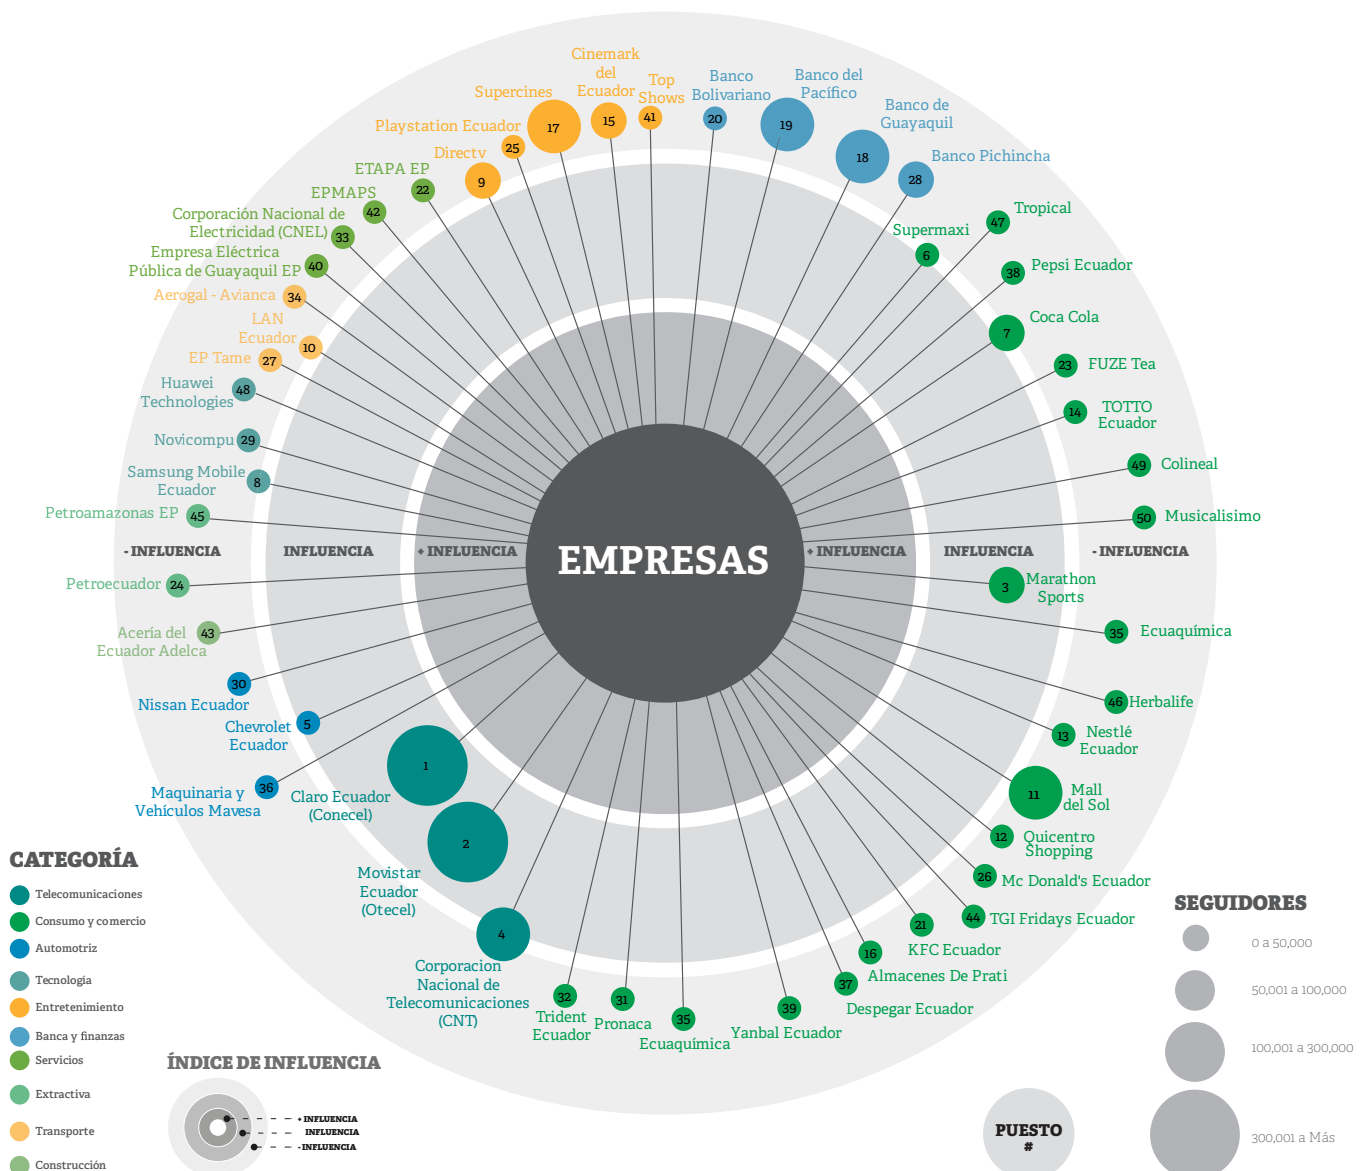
EMPRESAS

- INFLUENCIA
INFLUENCIA
+ INFLUENCIA
+ INFLUENCIA
INFLUENCIA
- INFLUENCIA

Cinemark del Ecuador 15
Top Shows 41
Banco Bolivariano 20
Banco del Pacífico 19
Banco de Guayaquil 18
Banco Pichincha 28
Supercines 17
Playstation Ecuador 25
Directv 9
ETAPA EP 22
EPMAPS 42
Corporación Nacional de Electricidad (CNEL) 33
Empresa Eléctrica Pública de Guayaquil EP 40
Aerogal - Avianca 34
LAN Ecuador 10
EP Tame 27
Huawei Technologies 48
Novicompu 29
Samsung Mobile Ecuador 8
Petroamazonas EP 45
Petroecuador 24
Acería del Ecuador Adelca 43
Nissan Ecuador 30
Chevrolet Ecuador 5
Maquinaria y Vehículos Mavesa 36
Claro Ecuador (Conecel) 1
Movistar Ecuador (Otecel) 2
Corporacion Nacional de Telecomunicaciones (CNT) 4
Trident Ecuador 32
Pronaca 31
Ecuaquímica 35
Yanbal Ecuador 39
Despegar Ecuador 37
Almacenes De Prati 16
KFC Ecuador 21
TGI Fridays Ecuador 44
Mc Donald's Ecuador 26
Quicentro Shopping 12
Mall del Sol 11
Nestlé Ecuador 13
Herbalife 46
Ecuaquímica 35
Marathon Sports 3
Musicalisimo 50
Colineal 49
TOTTO Ecuador 14
FUZE Tea 23
Coca Cola 7
Pepsi Ecuador 38
Tropical 47
Supermaxi 6

CATEGORÍA
Telecomunicaciones
Consumo y comercio
Automotriz
Tecnología
Entretenimiento
Banca y finanzas
Servicios
Extractiva
Transporte
Construcción

ÍNDICE DE INFLUENCIA
+ INFLUENCIA
INFLUENCIA
- INFLUENCIA

PUESTO
#

SEGUIDORES
0 a 50,000
50,001 a 100,000
100,001 a 300,000
300,001 a Más